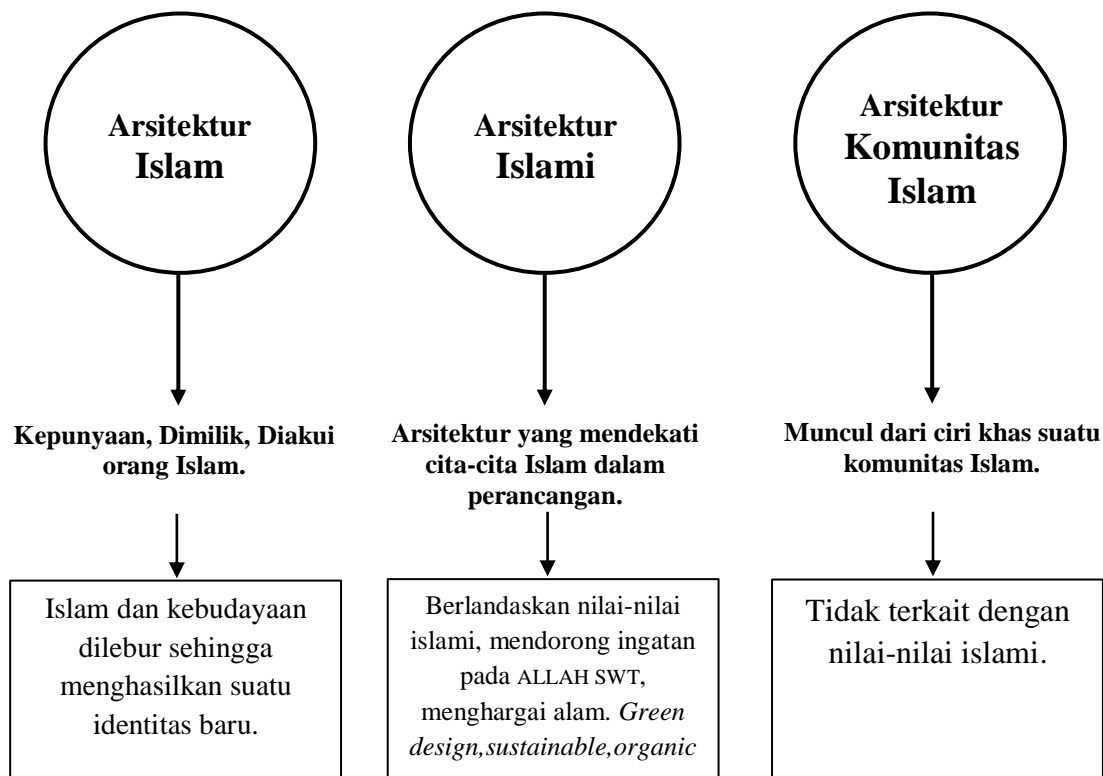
Arsitektur Islam

Arsitektur Islami

Arsitektur Komunitas Islam

Kepunyaan, Dimilik, Diakui orang Islam.

Arsitektur yang mendekati cita-cita Islam dalam perancangan.

Muncul dari ciri khas suatu komunitas Islam.

Islam dan kebudayaan dilebur sehingga menghasilkan suatu identitas baru.

Berlandaskan nilai-nilai islami, mendorong ingatan pada ALLAH SWT, menghargai alam. *Green design,sustainable,organic*

Tidak terkait dengan nilai-nilai islami.